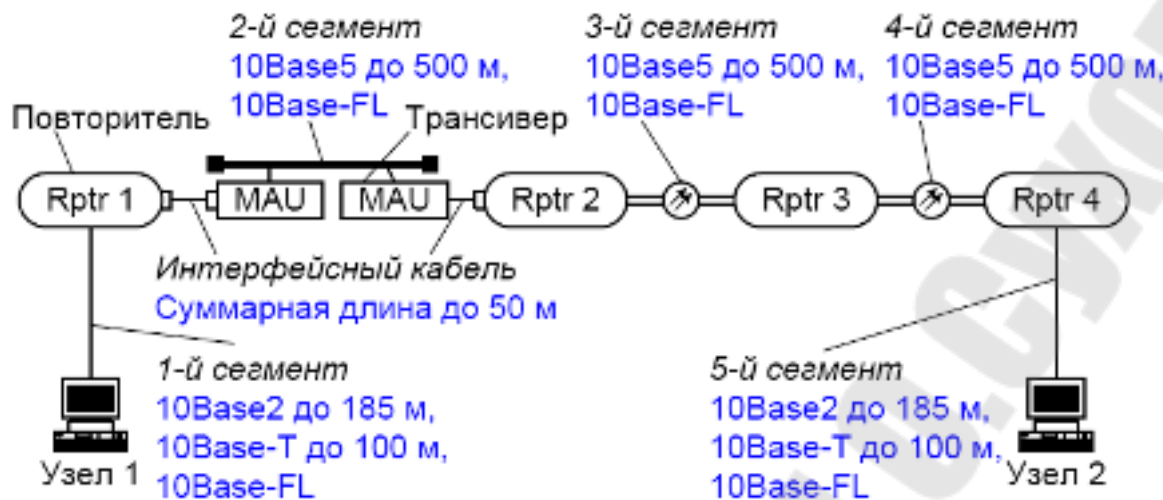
2-й сегмент
10Base5 до 500 м,
10Base-FL

3-й сегмент
10Base5 до 500 м,
10Base-FL

4-й сегмент
10Base5 до 500 м,
10Base-FL

Повторитель

Трансивер

Rptr 1
MAU
MAU
Rptr 2
Rptr 3
Rptr 4

Интерфейсный кабель
Суммарная длина до 50 м

1-й сегмент
10Base2 до 185 м,
10Base-T до 100 м,
10Base-FL

Узел 1

5-й сегмент
10Base2 до 185 м,
10Base-T до 100 м,
10Base-FL

Узел 2